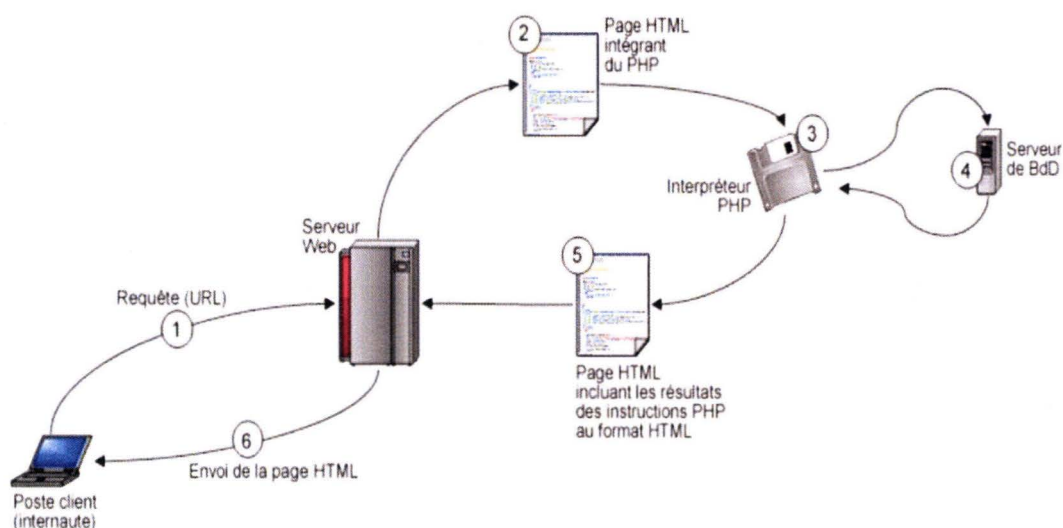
2
Page HTML intégrant du PHP

3
Interpréteur PHP

4
Serveur de BdD

Serveur Web

5
Page HTML incluant les résultats des instructions PHP au format HTML

Requête (URL)
1

6
Envoi de la page HTML

Poste client (internaute)